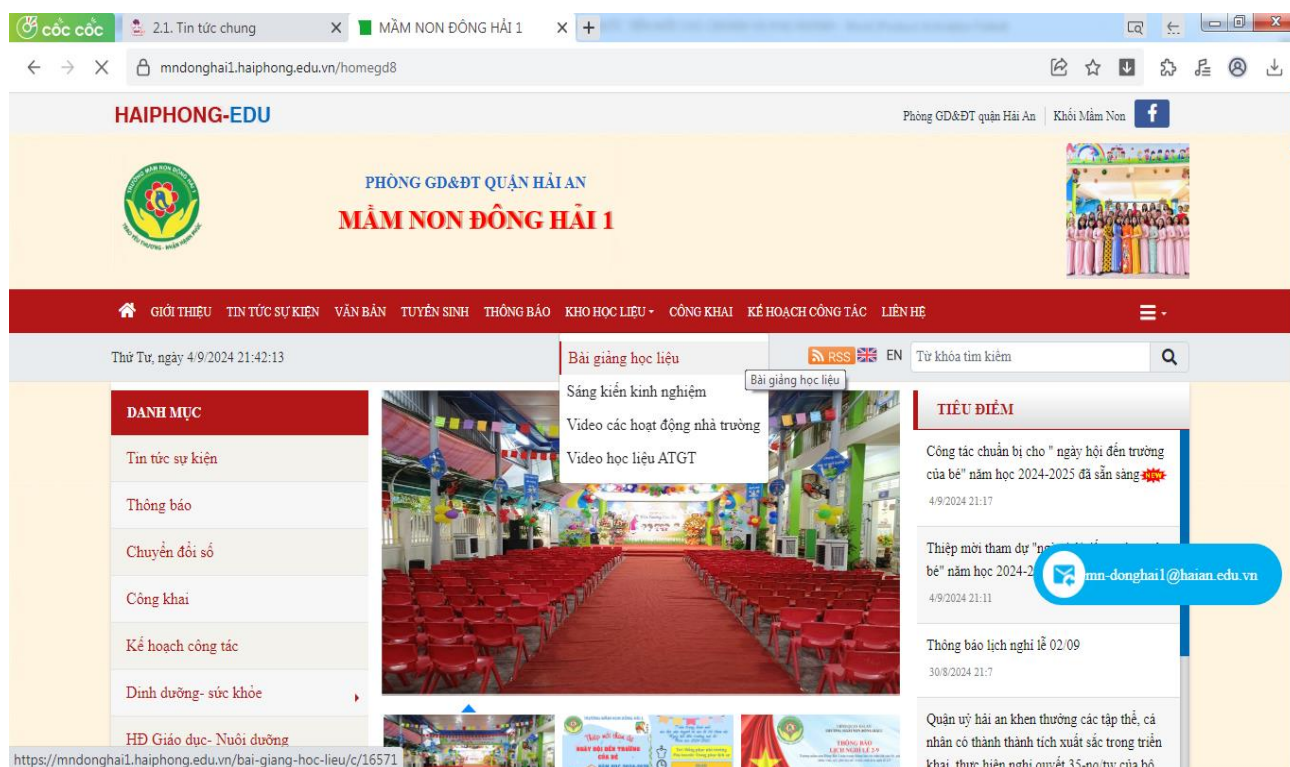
cốc cốc | 2.1. Tin tức chung | MẦM NON ĐÔNG HẢI 1

mndonghai1.haiphong.edu.vn/homegd8

HAIPHONG-EDU

Phòng GD&ĐT quận Hải An | Khối Mầm Non

PHÒNG GD&ĐT QUẬN HẢI AN
MẦM NON ĐÔNG HẢI 1

GIỚI THIỆU TIN TỨC SỰ KIỆN VĂN BẢN TUYỂN SINH THÔNG BÁO KHO HỌC LIỆU CÔNG KHAI KẾ HOẠCH CÔNG TÁC LIÊN HỆ

Thứ Tư, ngày 4/9/2024 21:42:13

Bài giảng học liệu
Sáng kiến kinh nghiệm
Video các hoạt động nhà trường
Video học liệu ATGT

Bài giảng học liệu

RSS EN Từ khóa tìm kiếm

DANH MỤC
Tin tức sự kiện
Thông báo
Chuyển đổi số
Công khai
Kế hoạch công tác
Dinh dưỡng- sức khỏe
HĐ Giáo dục- Nuôi dưỡng

TIÊU ĐIỂM

Công tác chuẩn bị cho " ngày hội đến trường của bé" năm học 2024-2025 đã sẵn sàng
4/9/2024 21:17

Thiệp mời tham dự "n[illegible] bé" năm học 2024-2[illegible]
4/9/2024 21:11

mn-donghai1@haian.edu.vn

Thông báo lịch nghỉ lễ 02/09
30/8/2024 21:7

Quận uỷ hải an khen thưởng các tập thể, cá nhân có thành thành tích xuất sắc trong triển khai thực hiện nghị quyết 35-nq/tw của bộ

https://mndonghai1.haiphong.edu.vn/bai-giang-hoc-lieu/c/16571